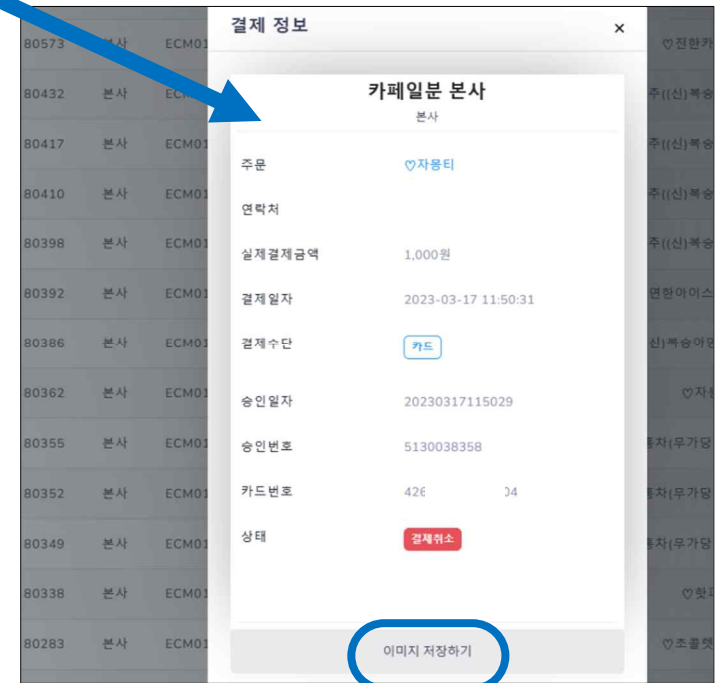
80573 본사 ECM01
80432 본사 ECM
80417 본사 ECM01
80410 본사 ECM01
80398 본사 ECM01
80392 본사 ECM01
80386 본사 ECM01
80362 본사 ECM01
80355 본사 ECM01
80352 본사 ECM01
80349 본사 ECM01
80338 본사 ECM01
80283 본사 ECM01

결제 정보 ×

카페일분 본사
본사

| | |
|---|---|
| 주문 | ♡자몽티 |
| 연락처 | |
| 실제결제금액 | 1,000원 |
| 결제일자 | 2023-03-17 11:50:31 |
| 결제수단 | 카드 |
| 승인일자 | 20230317115029 |
| 승인번호 | 5130038358 |
| 카드번호 | 426 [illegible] 04 |
| 상태 | 결제취소 |

이미지 저장하기

♡진한카
주((신)복숭
주((신)복숭
주((신)복숭
주((신)복숭
연한아이스
신)복숭아
♡자
홍차(무가당
홍차(무가당
홍차(무가당
♡핫
♡초콜렛